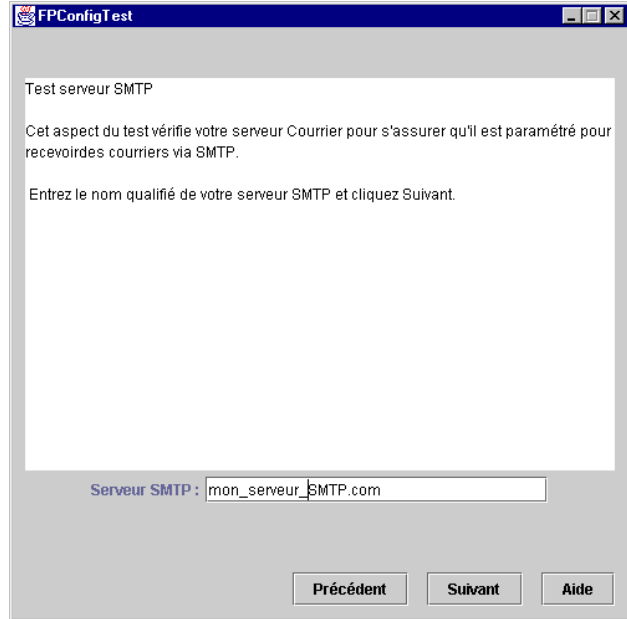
FPConfigTest

Test serveur SMTP

Cet aspect du test vérifie votre serveur Courrier pour s'assurer qu'il est paramétré pour recevoirdes courriers via SMTP.

Entrez le nom qualifié de votre serveur SMTP et cliquez Suivant.

Serveur SMTP : mon_serveur_SMTP.com

Précédent Suivant Aide